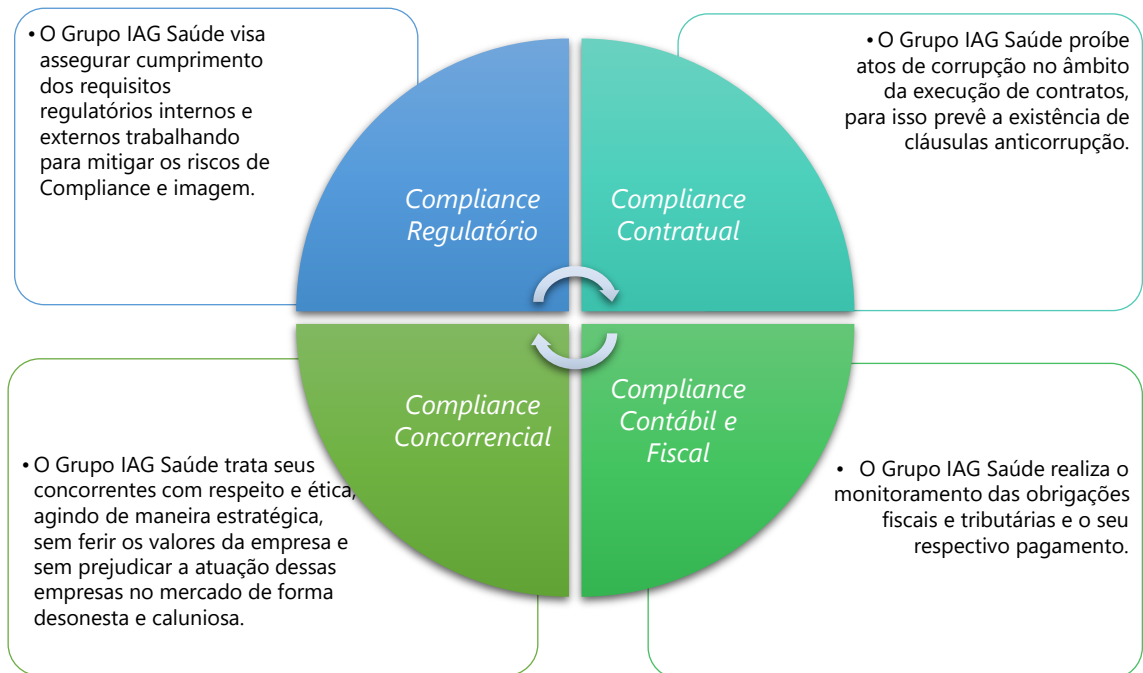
• O Grupo IAG Saúde visa assegurar cumprimento dos requisitos regulatórios internos e externos trabalhando para mitigar os riscos de Compliance e imagem.

• O Grupo IAG Saúde proíbe atos de corrupção no âmbito da execução de contratos, para isso prevê a existência de cláusulas anticorrupção.

Compliance Regulatório

Compliance Contratual

Compliance Concorrencial

Compliance Contábil e Fiscal

• O Grupo IAG Saúde trata seus concorrentes com respeito e ética, agindo de maneira estratégica, sem ferir os valores da empresa e sem prejudicar a atuação dessas empresas no mercado de forma desonesta e caluniosa.

• O Grupo IAG Saúde realiza o monitoramento das obrigações fiscais e tributárias e o seu respectivo pagamento.